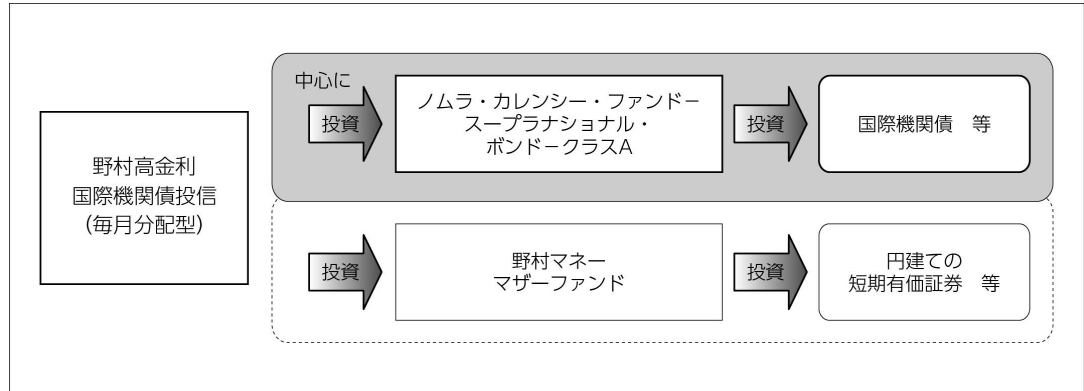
野村高金利
国際機関債投信
(毎月分配型)

中心に
投資

ノムラ・カレンシー・ファンド－
スープラナショナル・
ボンド－クラスA

投資

国際機関債　等

投資

野村マネー
マザーファンド

投資

円建ての
短期有価証券　等